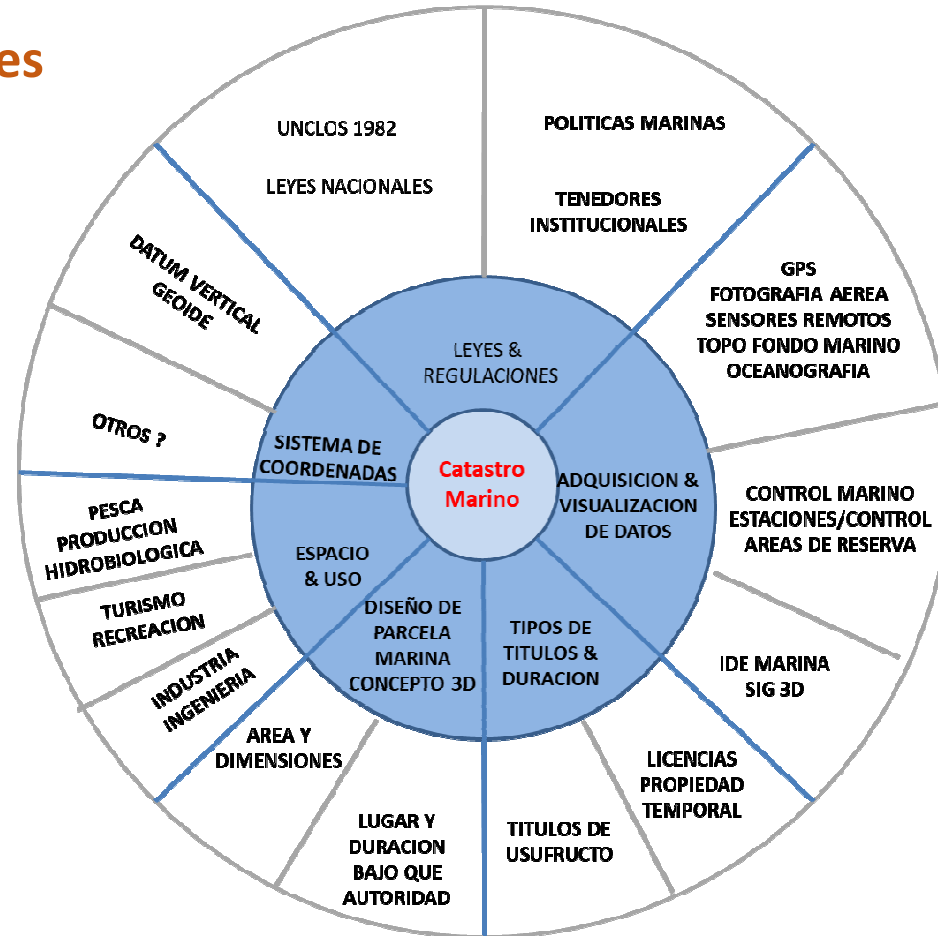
es

UNCLOS 1982

LEYES NACIONALES

POLITICAS MARINAS

TENEDORES INSTITUCIONALES

DATUM VERTICAL GEOIDE

GPS
FOTOGRAFIA AEREA
SENSORES REMOTOS
TOPO FONDO MARINO
OCEANOGRAFIA

LEYES & REGULACIONES

OTROS ?

SISTEMA DE COORDENADAS

Catastro Marino

ADQUISICION & VISUALIZACION DE DATOS

CONTROL MARINO
ESTACIONES/CONTROL
AREAS DE RESERVA

PESCA
PRODUCCION
HIDROBIOLOGICA

ESPACIO & USO

TURISMO
RECREACION

DISEÑO DE PARCELA MARINA CONCEPTO 3D

TIPOS DE TITULOS & DURACION

IDE MARINA
SIG 3D

INDUSTRIA
INGENIERIA

AREA Y DIMENSIONES

LICENCIAS
PROPIEDAD
TEMPORAL

LUGAR Y DURACION BAJO QUE AUTORIDAD

TITULOS DE USUFRUCTO